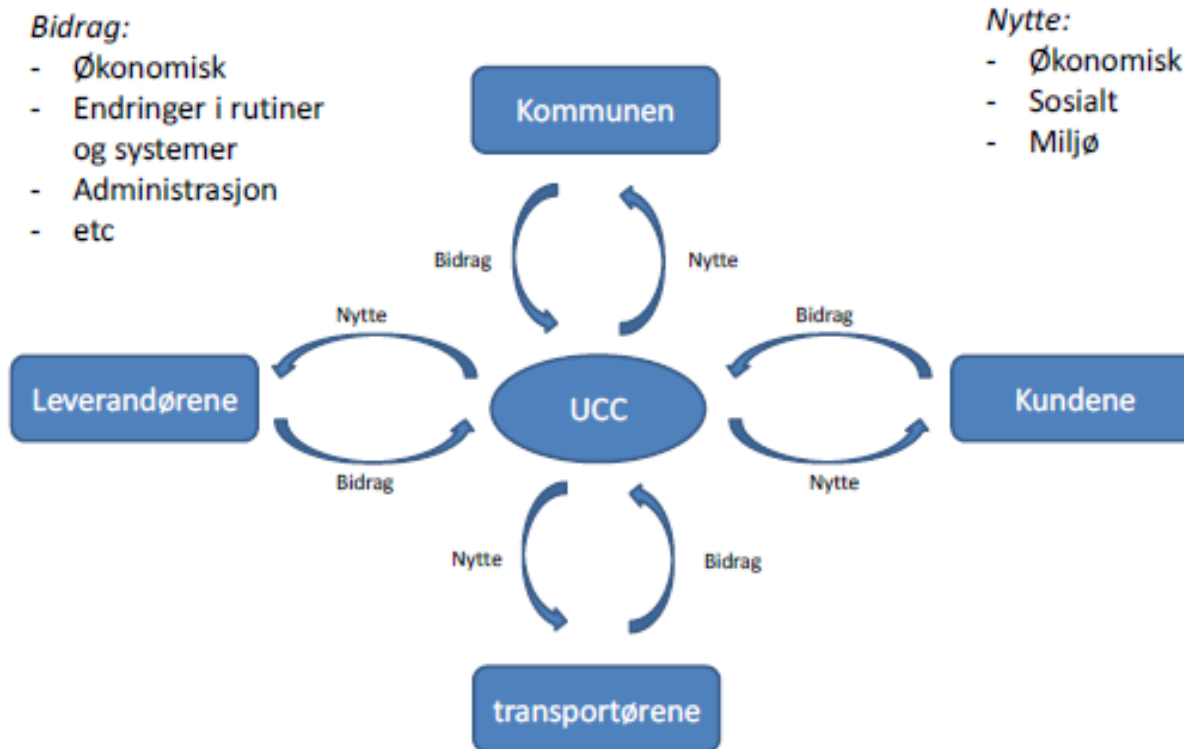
Bidrag:
- Økonomisk
- Endringer i rutiner og systemer
- Administrasjon
- etc

Nytte:
- Økonomisk
- Sosialt
- Miljø

Kommunen

Bidrag

Nytte

Nytte

Bidrag

Leverandørene

UCC

Kundene

Bidrag

Nytte

Nytte

Bidrag

transportørene